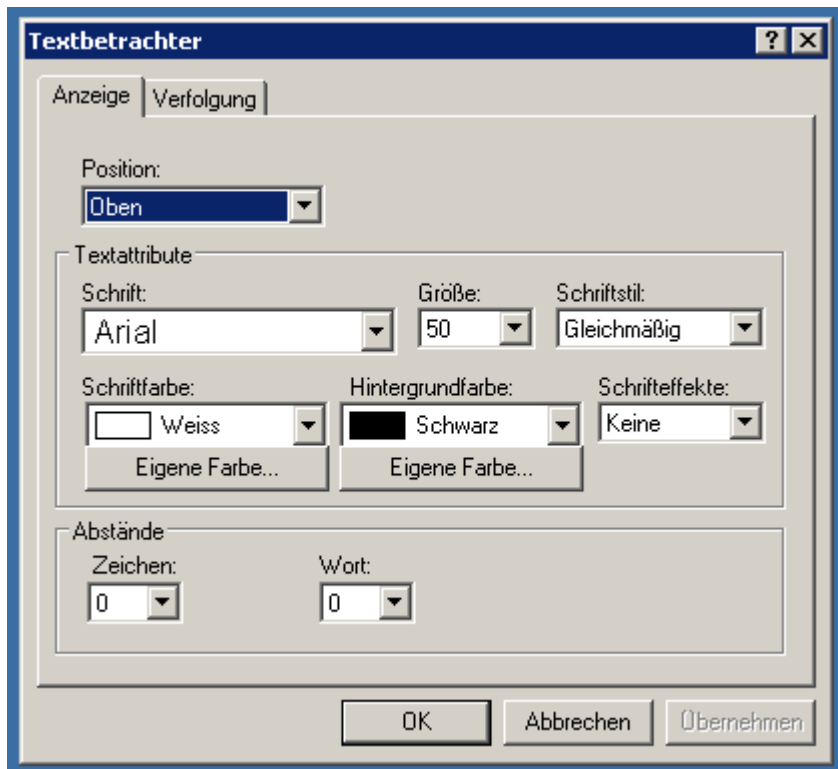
Textbetrachter

? X

Anzeige | Verfolgung

Position:
Oben

Textattribute

Schrift:
Arial

Größe:
50

Schriftstil:
Gleichmäßig

Schriftfarbe:
Weiss
Eigene Farbe...

Hintergrundfarbe:
Schwarz
Eigene Farbe...

Schrifteffekte:
Keine

Abstände

Zeichen:
0

Wort:
0

OK | Abbrechen | Übernehmen